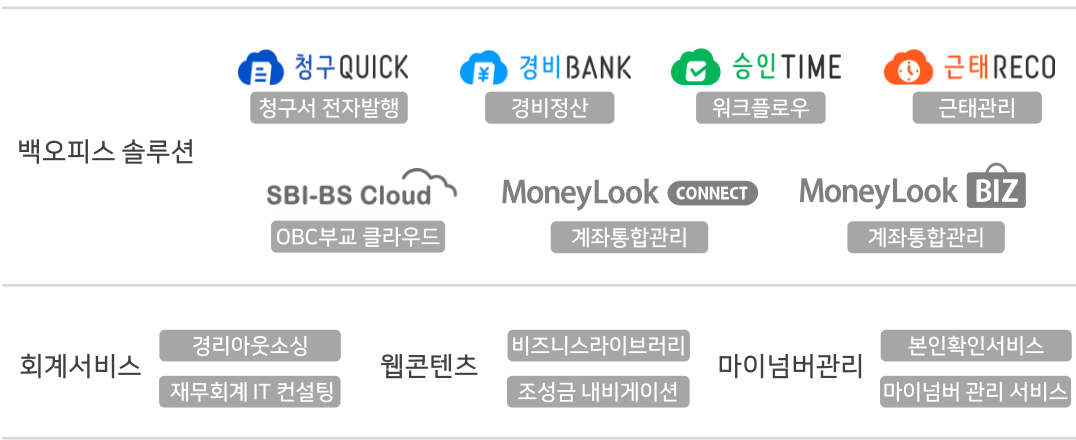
백오피스 솔루션

청구QUICK
청구서 전자발행

경비BANK
경비정산

승인TIME
워크플로우

근태RECO
근태관리

SBI-BS Cloud
OBC부교 클라우드

MoneyLook CONNECT
계좌통합관리

MoneyLook BIZ
계좌통합관리

회계서비스
경리아웃소싱
재무회계 IT 컨설팅

웹콘텐츠
비즈니스라이브러리
조성금 내비게이션

마이넘버관리
본인확인서비스
마이넘버 관리 서비스